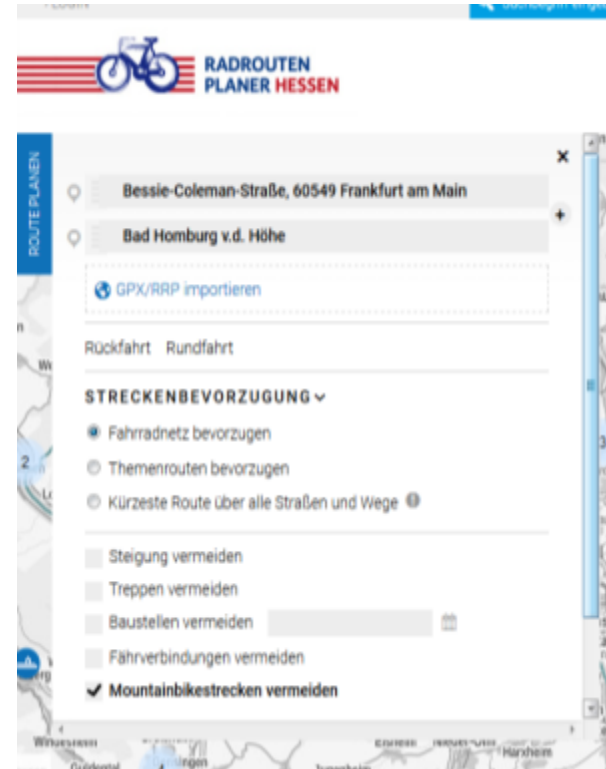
RADROUTEN PLANER HESSEN

ROUTE PLANEN

×

Bessie-Coleman-Straße, 60549 Frankfurt am Main

+

Bad Homburg v.d. Höhe

GPX/RRP importieren

Rückfahrt Rundfahrt

STRECKENBEVORZUGUNG

Fahrradnetz bevorzugen

Themenrouten bevorzugen

Kürzeste Route über alle Straßen und Wege

Steigung vermeiden

Treppen vermeiden

Baustellen vermeiden

Fährverbindungen vermeiden

✔ Mountainbikestrecken vermeiden